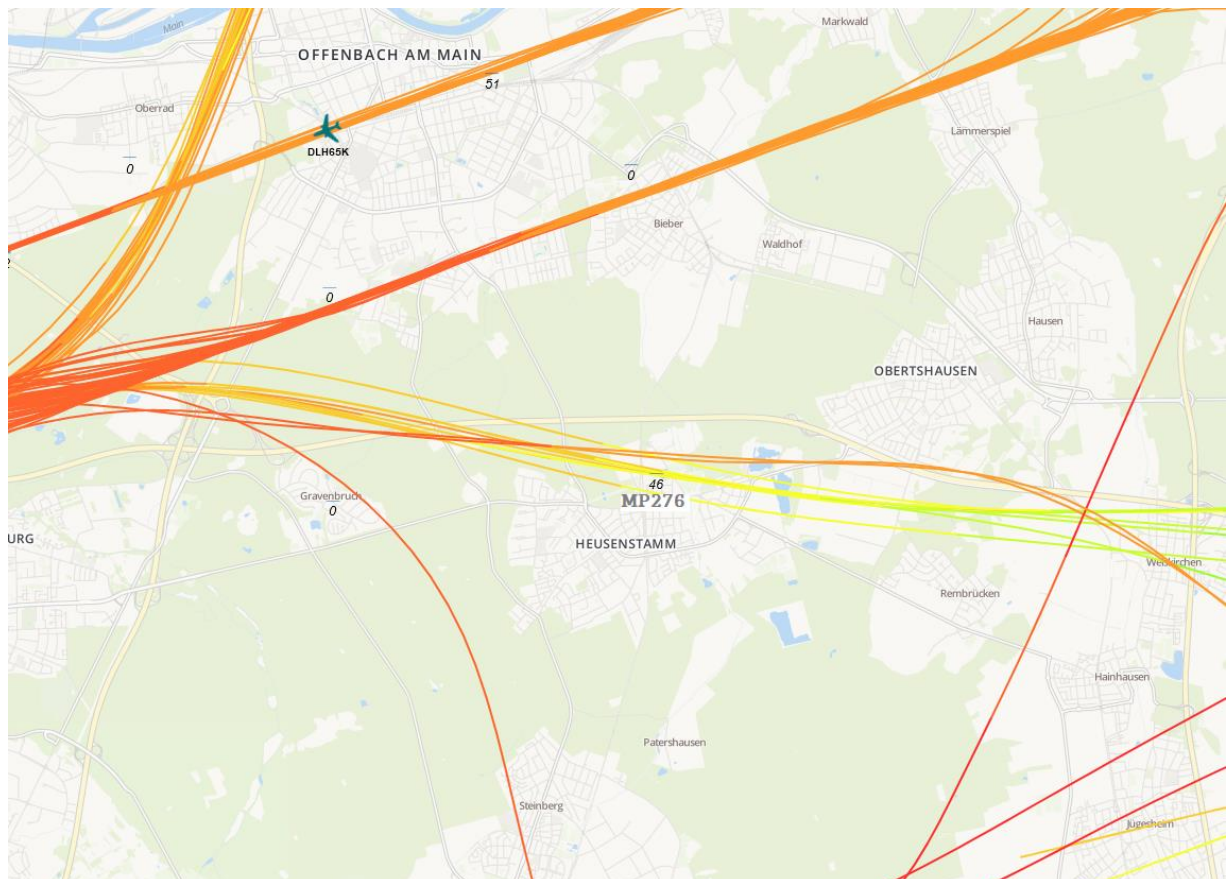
Main

OFFENBACH AM MAIN

Markwald

51

Oberrad

DLH65K

Lämmerspiel

0

0

Bieber

Waldhof

0

Hausen

OBERTSHAUSEN

46

MP276

Gravenbruch

0

URG

HEUSENSTAMM

Weiskirchen

Rembrücken

Hainhausen

Patershausen

Steinberg

Jügesheim